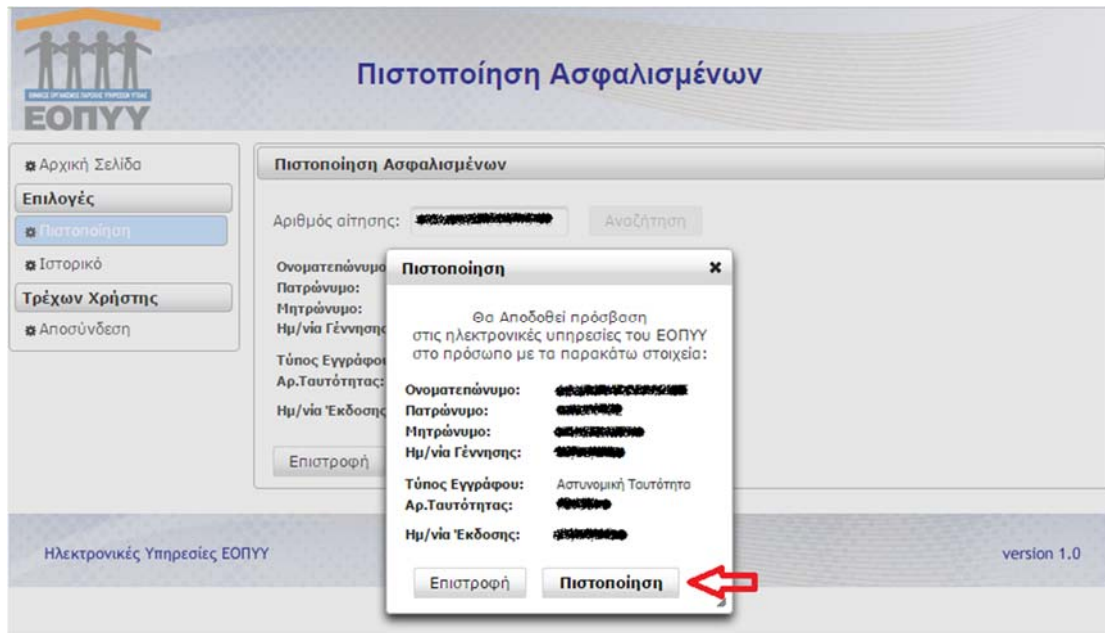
ΕΘΝΙΚΟΣ ΟΡΓΑΝΙΣΜΟΣ ΠΑΡΟΧΗΣ ΥΠΗΡΕΣΙΩΝ ΥΓΕΙΑΣ
ΕΟΠΥΥ

Πιστοποίηση Ασφαλισμένων

Αρχική Σελίδα
Επιλογές
Πιστοποίηση
Ιστορικό
Τρέχων Χρήστης
Αποσύνδεση

Πιστοποίηση Ασφαλισμένων

Αριθμός αίτησης: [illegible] Αναζήτηση

Ονοματεπώνυμο
Πατρώνυμο:
Μητρώνυμο:
Ημ/νία Γέννησης
Τύπος Εγγράφου
Αρ.Ταυτότητας:
Ημ/νία Έκδοσης

Επιστροφή

Πιστοποίηση ×

Θα Αποδοθεί πρόσβαση στις ηλεκτρονικές υπηρεσίες του ΕΟΠΥΥ στο πρόσωπο με τα παρακάτω στοιχεία:

Ονοματεπώνυμο: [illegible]
Πατρώνυμο: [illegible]
Μητρώνυμο: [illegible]
Ημ/νία Γέννησης: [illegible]
Τύπος Εγγράφου: Αστυνομική Ταυτότητα
Αρ.Ταυτότητας: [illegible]
Ημ/νία Έκδοσης: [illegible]

Επιστροφή Πιστοποίηση

Ηλεκτρονικές Υπηρεσίες ΕΟΠΥΥ

version 1.0